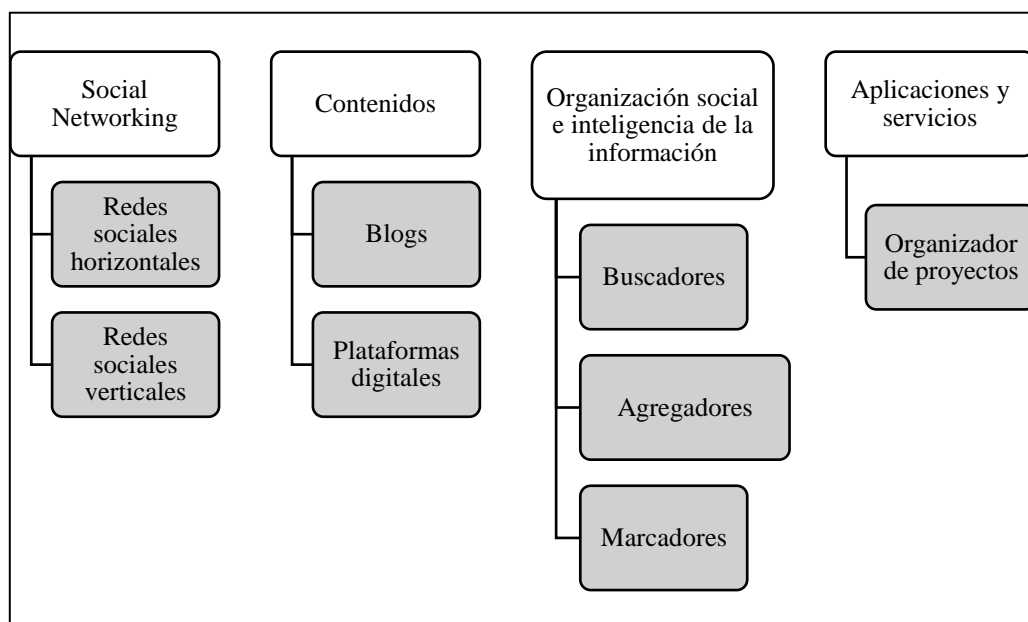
Social Networking

Redes sociales horizontales

Redes sociales verticales

Contenidos

Blogs

Plataformas digitales

Organización social e inteligencia de la información

Buscadores

Agregadores

Marcadores

Aplicaciones y servicios

Organizador de proyectos